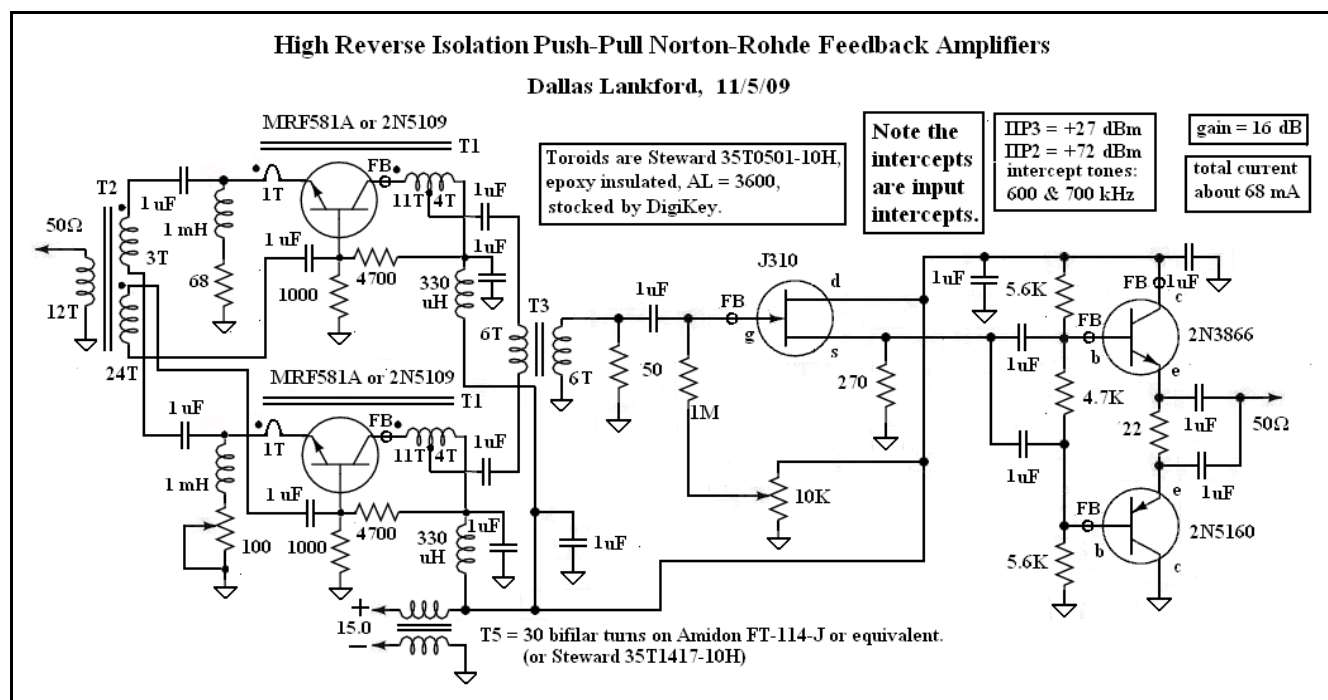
High Reverse Isolation Push-Pull Norton-Rohde Feedback Amplifiers

Dallas Lankford, 11/5/09

MRF581A or 2N5109

T1

Toroids are Steward 35T0501-10H, epoxy insulated, AL = 3600, stocked by DigiKey.

Note the intercepts are input intercepts.

IIP3 = +27 dBm
IIP2 = +72 dBm
intercept tones: 600 & 700 kHz

gain = 16 dB

total current about 68 mA

T2
1 uF
1T
FB
11T
4T
1uF
1 mH
50Ω
3T
1 uF
4700
1uF
68
1000
330 uH
12T
24T
T3
6T
6T
1uF
FB
J310
d
g
s
50
1M
270
1uF
5.6K
FB
1uF
c
FB
2N3866
b
1uF
e
4.7K
22
1uF
50Ω
1uF
1uF
e

MRF581A or 2N5109

T1
1 uF
1T
FB
11T
4T
1uF
1 mH
1 uF
4700
100
1000
330 uH
1uF
1uF
10K
FB
2N5160
5.6K
b
c
+
15.0
−

T5 = 30 bifilar turns on Amidon FT-114-J or equivalent. (or Steward 35T1417-10H)